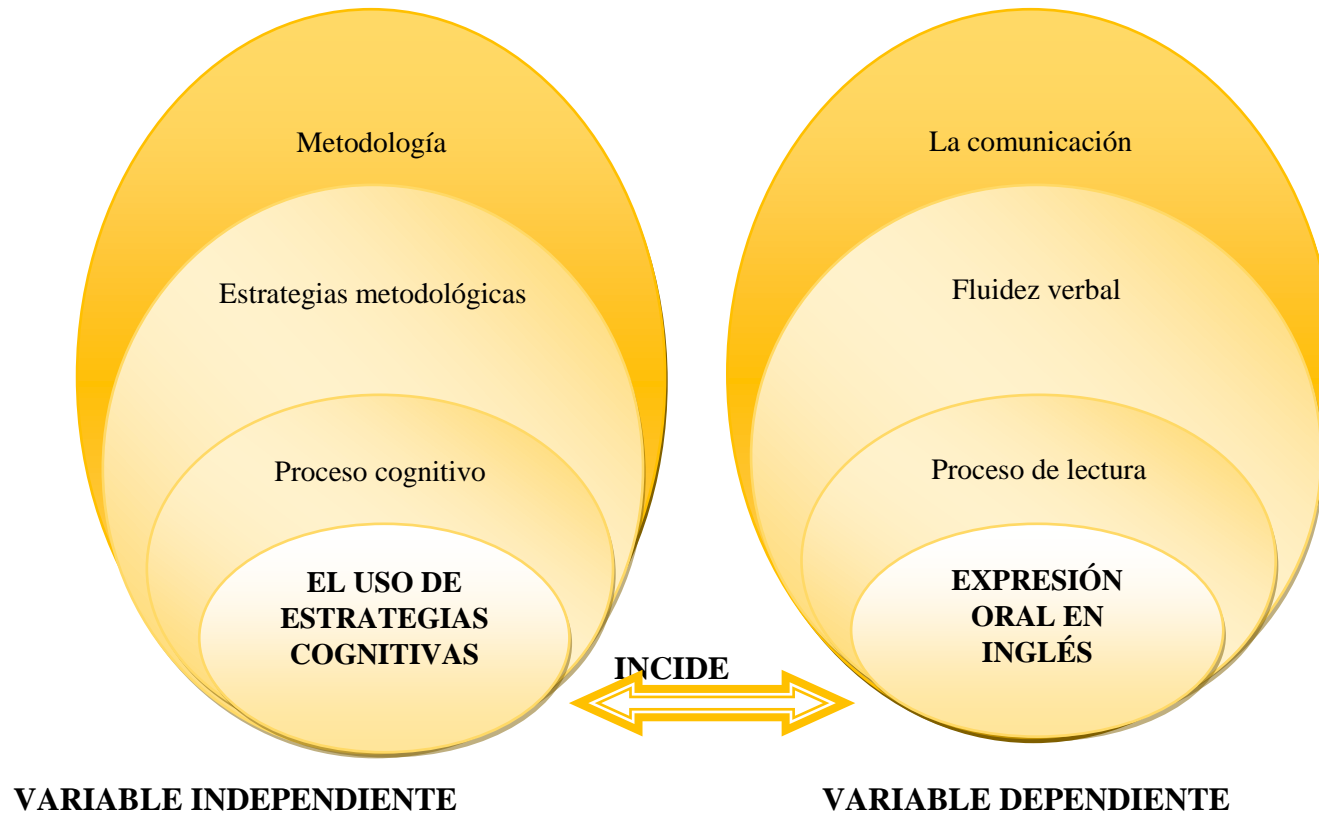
Metodología

Estrategias metodológicas

Proceso cognitivo

EL USO DE ESTRATEGIAS COGNITIVAS

La comunicación

Fluidez verbal

Proceso de lectura

EXPRESIÓN ORAL EN INGLÉS

INCIDE

VARIABLE INDEPENDIENTE

VARIABLE DEPENDIENTE